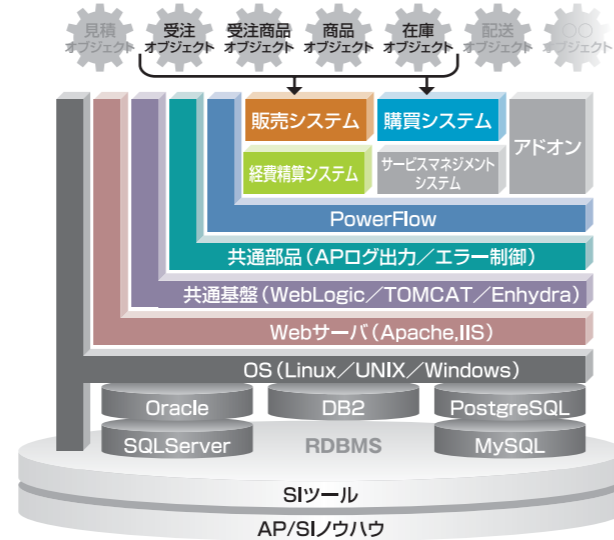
見積
オブジェクト

受注
オブジェクト

受注商品
オブジェクト

商品
オブジェクト

在庫
オブジェクト

配送
オブジェクト

○○
オブジェクト

販売システム

購買システム

アドオン

経費精算システム

サービスマネジメント
システム

PowerFlow

共通部品（APログ出力／エラー制御）

共通基盤（WebLogic／TOMCAT／Enhydra）

Webサーバ（Apache,IIS）

OS（Linux／UNIX／Windows）

Oracle

DB2

PostgreSQL

SQLServer

RDBMS

MySQL

SIツール

AP/SIノウハウ